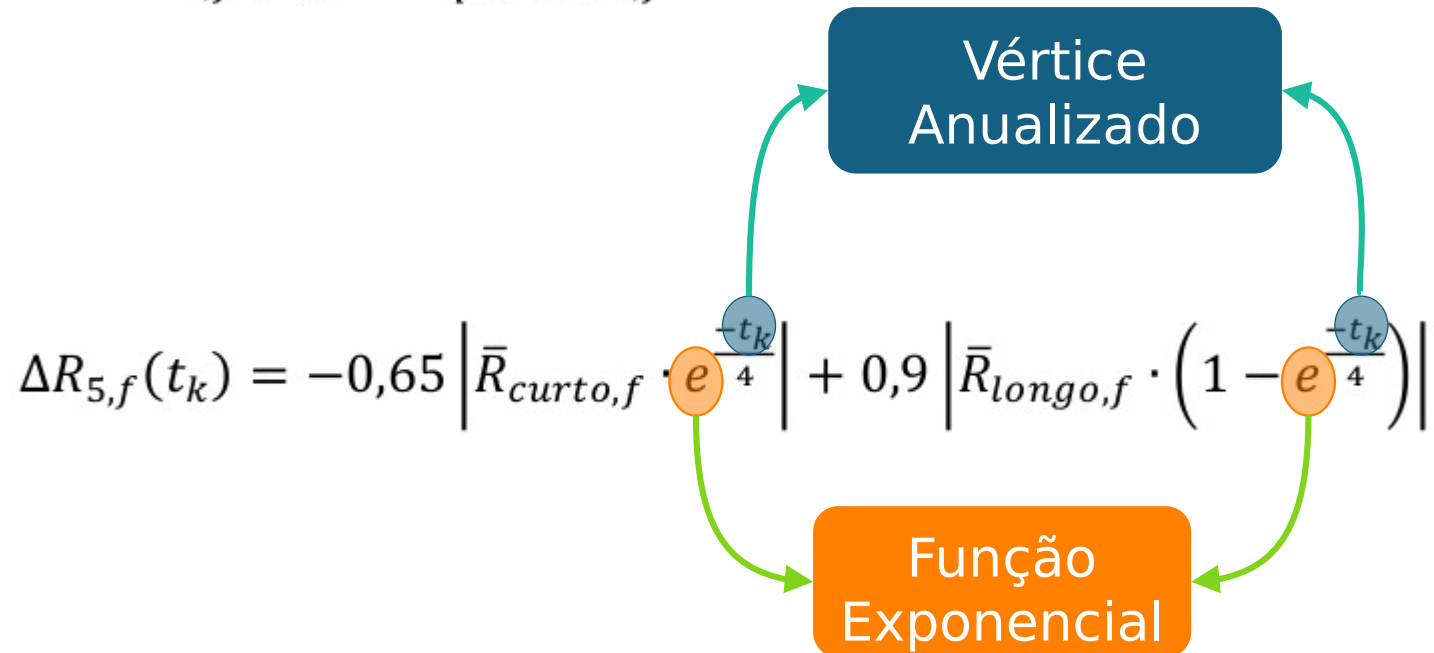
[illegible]

Vértice Anualizado

$\Delta R_{5,f}(t_k) = -0{,}65 \left| \bar{R}_{curto,f} \cdot e^{\frac{-t_k}{4}} \right| + 0{,}9 \left| \bar{R}_{longo,f} \cdot \left(1 - e^{\frac{-t_k}{4}}\right) \right|$

Função Exponencial